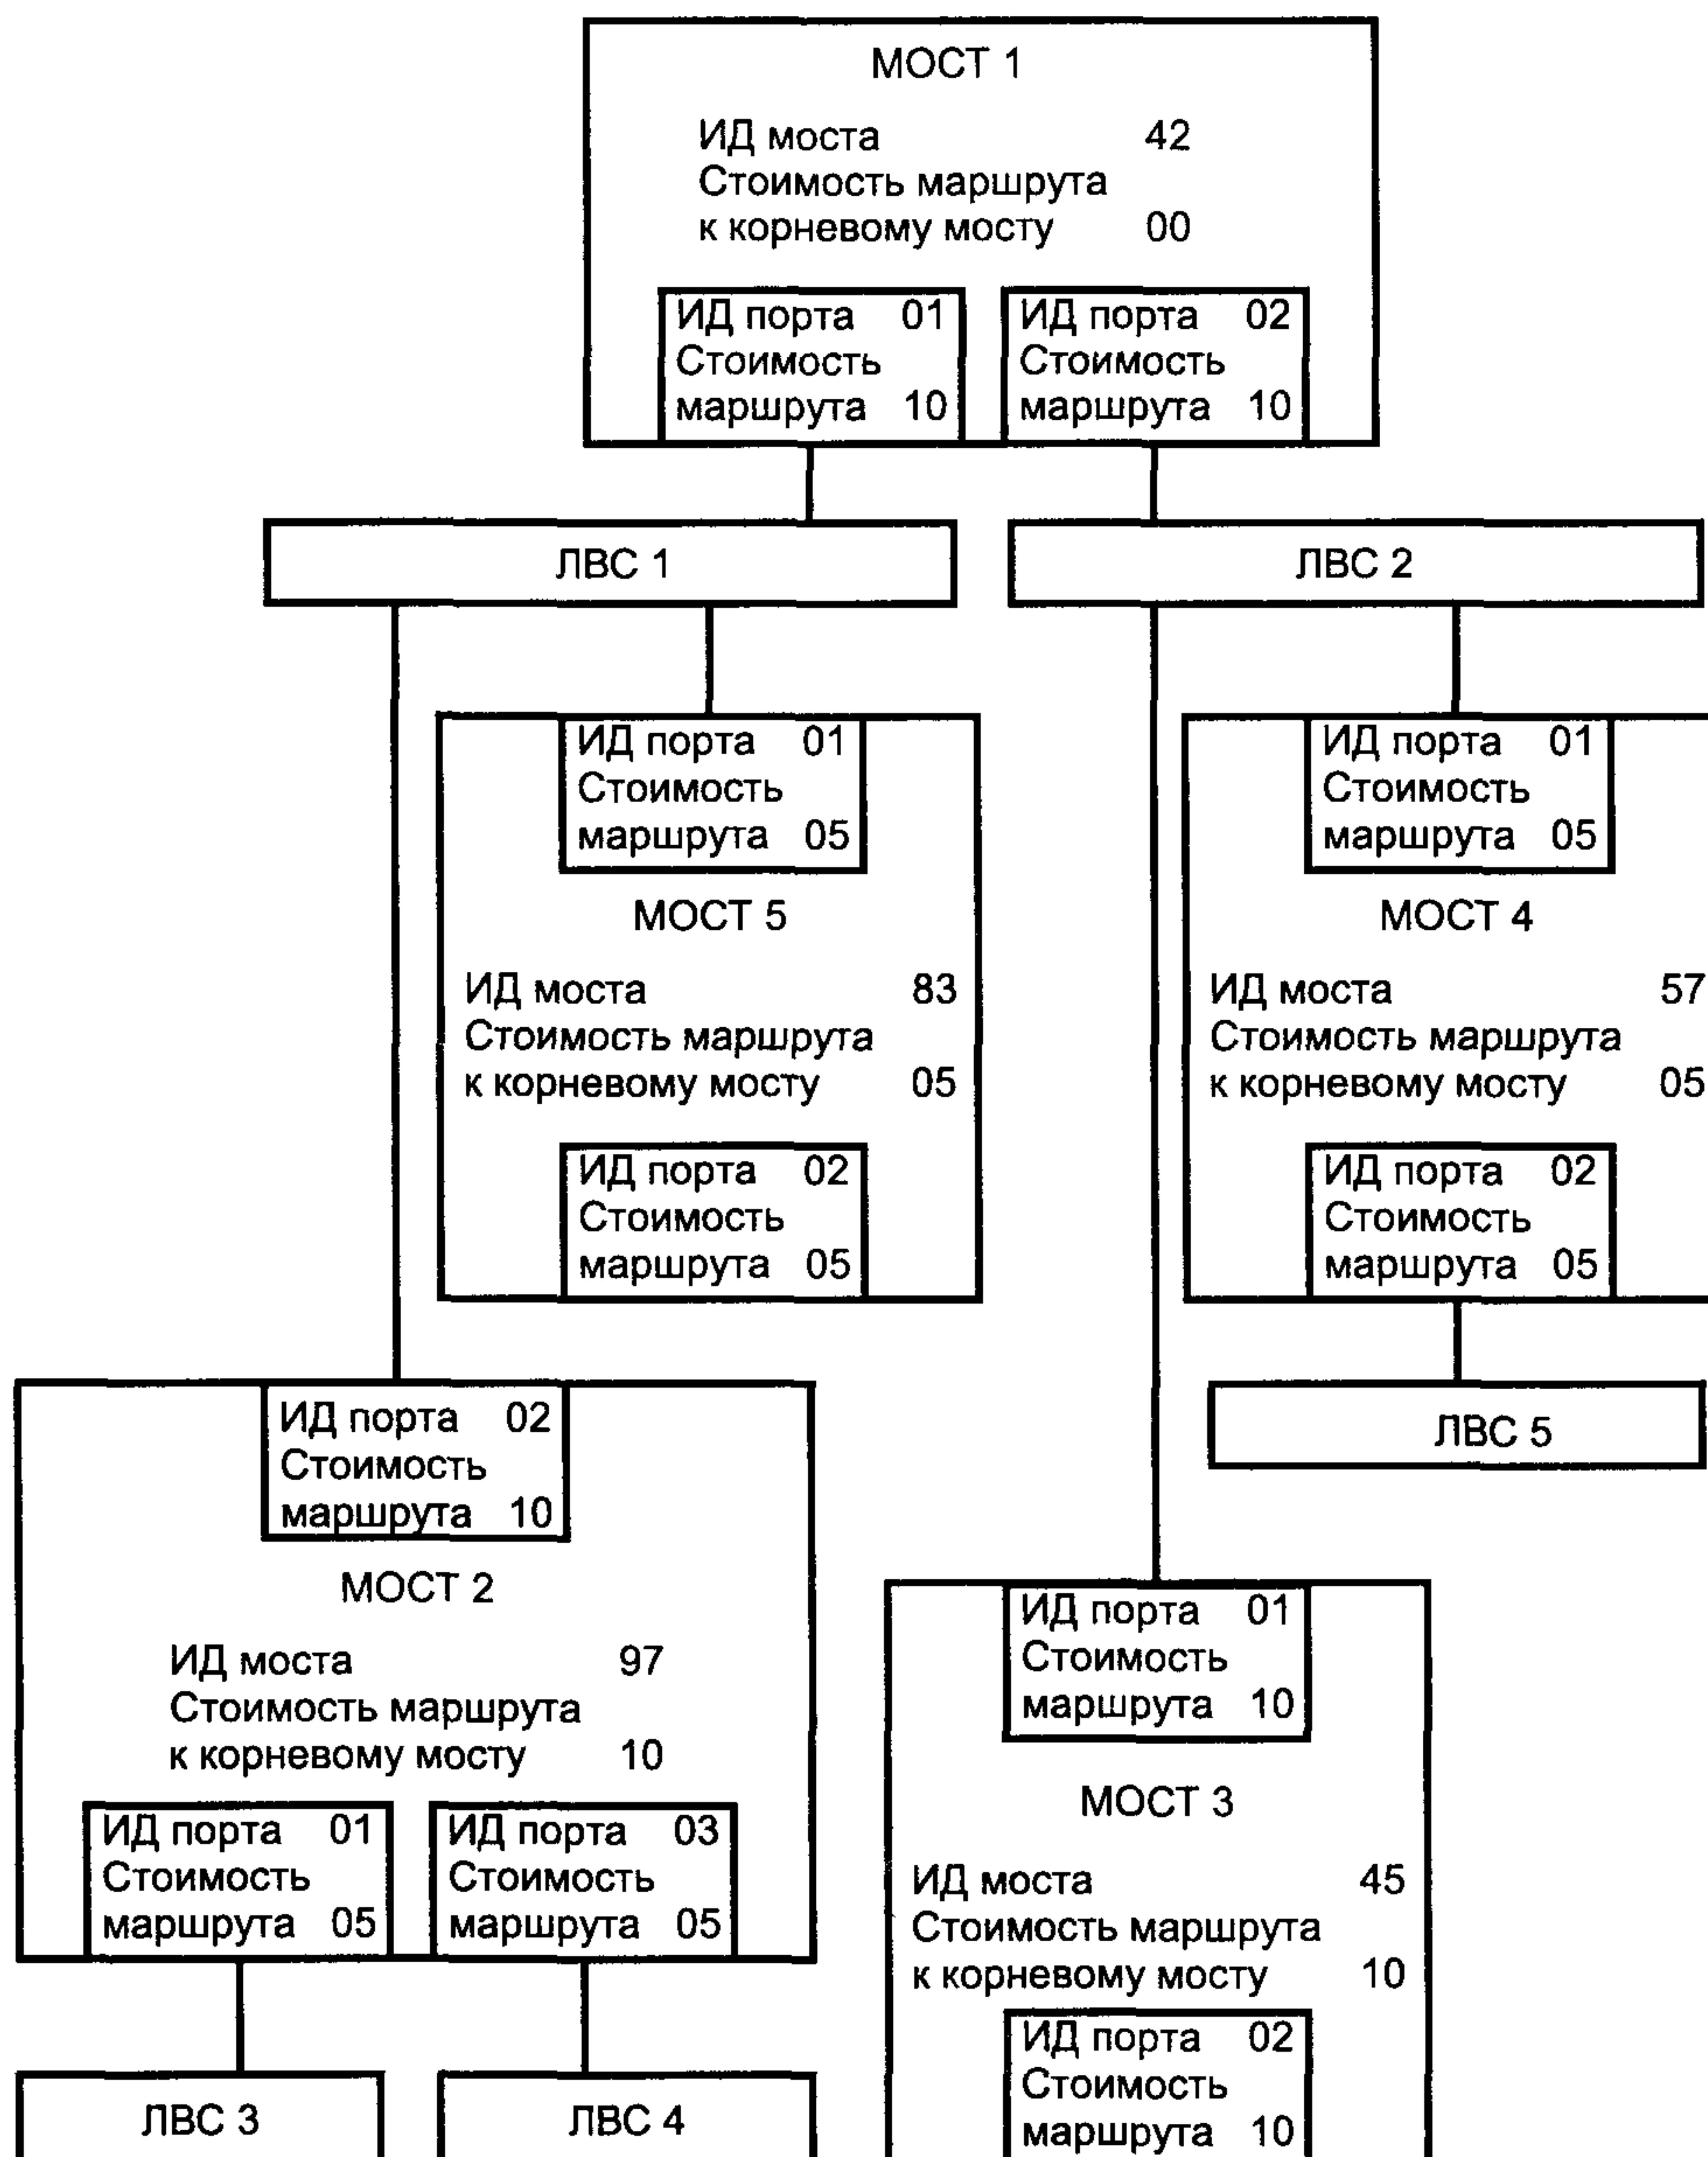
МОСТ 1
ИД моста 42
Стоимость маршрута к корневому мосту 00

ИД порта 01
Стоимость маршрута 10

ИД порта 02
Стоимость маршрута 10

ЛВС 1

ЛВС 2

ИД порта 01
Стоимость маршрута 05

МОСТ 5
ИД моста 83
Стоимость маршрута к корневому мосту 05

ИД порта 02
Стоимость маршрута 05

ИД порта 01
Стоимость маршрута 05

МОСТ 4
ИД моста 57
Стоимость маршрута к корневому мосту 05

ИД порта 02
Стоимость маршрута 05

ЛВС 5

ИД порта 02
Стоимость маршрута 10

МОСТ 2
ИД моста 97
Стоимость маршрута к корневому мосту 10

ИД порта 01
Стоимость маршрута 05

ИД порта 03
Стоимость маршрута 05

ЛВС 3

ЛВС 4

ИД порта 01
Стоимость маршрута 10

МОСТ 3
ИД моста 45
Стоимость маршрута к корневому мосту 10

ИД порта 02
Стоимость маршрута 10